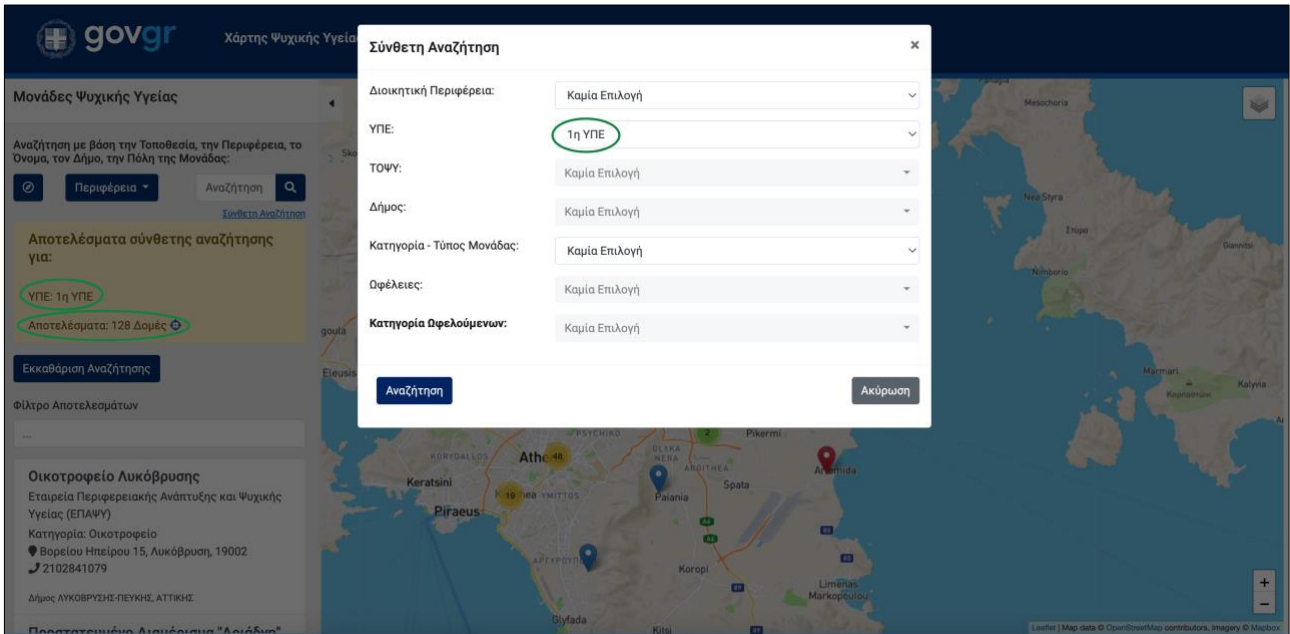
govgr Χάρτης Ψυχικής Υγεία

Μονάδες Ψυχικής Υγείας

Αναζήτηση με βάση την Τοποθεσία, την Περιφέρεια, το Όνομα, τον Δήμο, την Πόλη της Μονάδας:

Περιφέρεια ▾ Αναζήτηση

Σύνθετη Αναζήτηση

Αποτελέσματα σύνθετης αναζήτησης για:

ΥΠΕ: 1η ΥΠΕ

Αποτελέσματα: 128 Δομές

Εκκαθάριση Αναζήτησης

Φίλτρο Αποτελεσμάτων

...

Οικοτροφείο Λυκόβρυσης
Εταιρεία Περιφερειακής Ανάπτυξης και Ψυχικής Υγείας (ΕΠΑΨΥ)
Κατηγορία: Οικοτροφείο
Βορείου Ηπείρου 15, Λυκόβρυση, 19002
2102841079
Δήμος ΛΥΚΟΒΡΥΣΗΣ-ΠΕΥΚΗΣ, ΑΤΤΙΚΗΣ

Προστατευμένο Διαμέρισμα "Αριάδνη"

Σύνθετη Αναζήτηση ×

| | |
|---|---|
| Διοικητική Περιφέρεια: | Καμία Επιλογή |
| ΥΠΕ: | 1η ΥΠΕ |
| ΤΟΨΥ: | Καμία Επιλογή |
| Δήμος: | Καμία Επιλογή |
| Κατηγορία - Τύπος Μονάδας: | Καμία Επιλογή |
| Ωφέλειες: | Καμία Επιλογή |
| Κατηγορία Ωφελούμενων: | Καμία Επιλογή |

Αναζήτηση Ακύρωση

Mesochoria Nea Styra Styra Nimborio Marmari Kalyvia Karystos Elefsis Keratsini Piraeus Athens 48 19 Psychiko Korydallos Ymittos Pikermi Paiania Spata Artemida Argyroupoli Koropi Glyfada Kitsi Limenas Markopoulou

Leaflet | Map data © OpenStreetMap contributors, Imagery © Mapbox